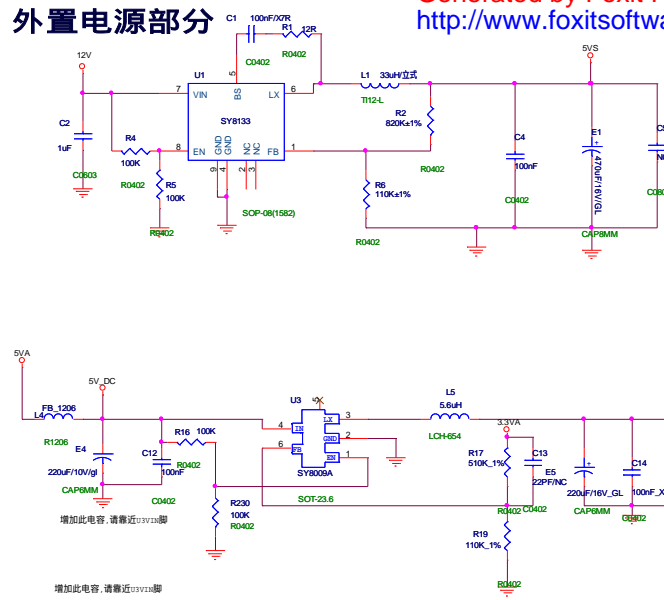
外置电源部分

Generated by Foxit P
http://www.foxitsoftwa

C1 100nF/X7R
R1 12R
C0402 R0402
12V
U1
7 VIN 5 BS LX 6
L1 33uH/立式
TI12-L
5VS
C2
1uF
C0603
R4
100K
R0402
8 EN
SY8133
GND GND NC NC
9 4 2 3
FB 1
R5
100K
R0402
SOP-08(1582)
R2
820K±1%
R0402
R6
110K±1%
R0402
C4
100nF
C0402
E1
470uF/16V/GL
CAP8MM
C5
NC
C080

5VA
5V_DC
FB_1206
L4
R1206
E4
220uF/10V/gl
CAP6MM
C12
100nF
C0402
R16 100K
R0402
R230
100K
R0402
U3
4 IN LX 3
GND 2
6 FB EN
5
SY8009A
SOT-23.6
L5
5.6uH
LCH-654
3.3VA
R17
510K_1%
R0402
C13
E5
22PF/NC
C0402
R19
110K_1%
R0402
220uF/16V_GL
CAP6MM
C14
100nF_X
C0402
增加此电容，请靠近U3VIN脚

增加此电容，请靠近U3VIN脚